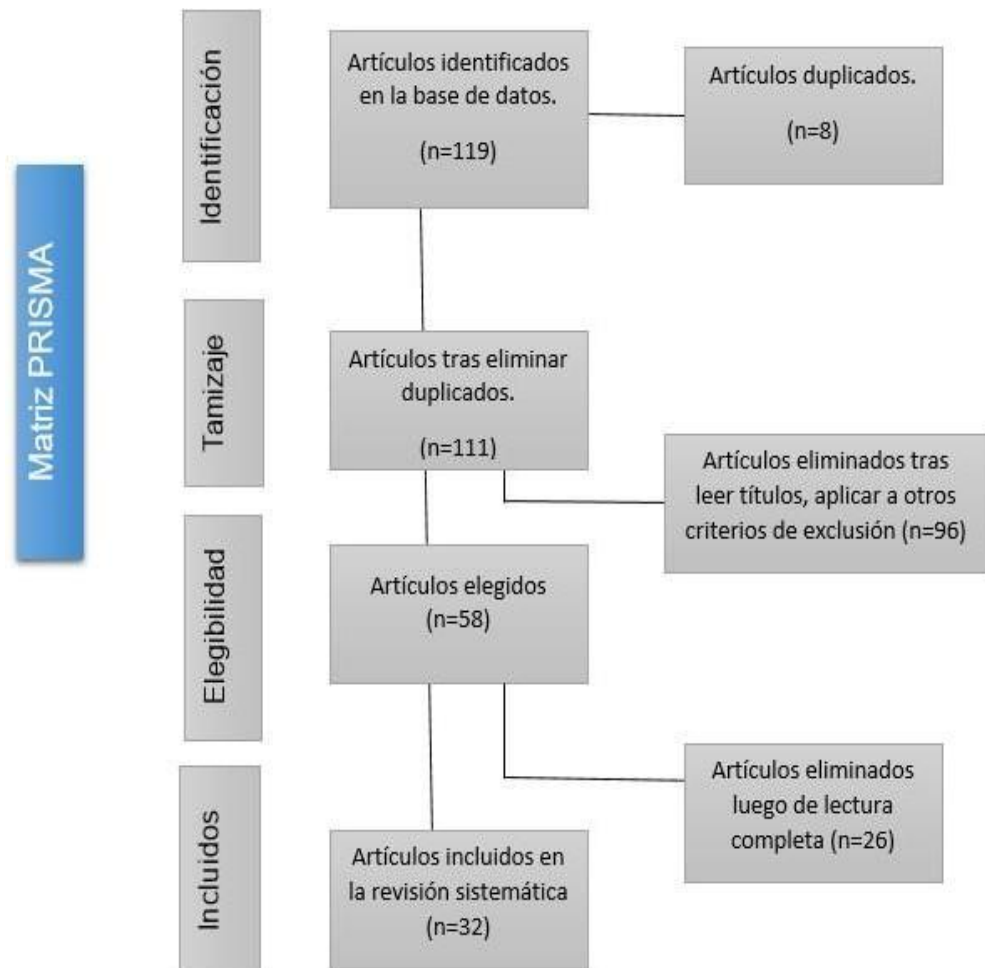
Matriz PRISMA

Identificación

Artículos identificados en la base de datos.
(n=119)

Artículos duplicados.
(n=8)

Tamizaje

Artículos tras eliminar duplicados.
(n=111)

Artículos eliminados tras leer títulos, aplicar a otros criterios de exclusión (n=96)

Elegibilidad

Artículos elegidos
(n=58)

Artículos eliminados luego de lectura completa (n=26)

Incluidos

Artículos incluidos en la revisión sistemática
(n=32)